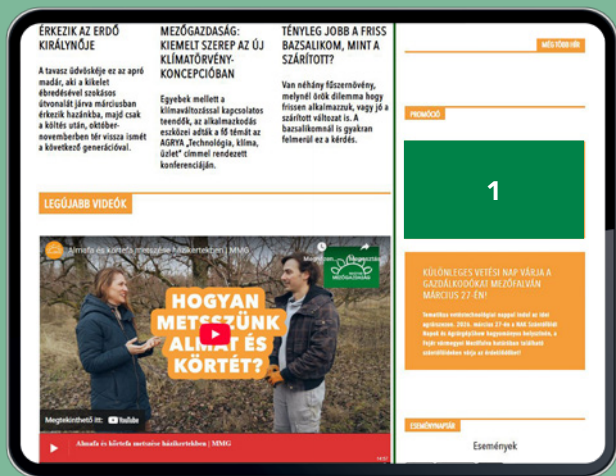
ÉRKEZIK AZ ERDŐ KIRÁLYNŐJE

A tavasz üdvöskéje ez az apró madár, aki a kikelet ébredésével szokásos útvonalát járva márciusban érkezik hazánkba, majd csak a költés után, októbernovemberben tér vissza ismét a következő generációval.

MEZŐGAZDASÁG: KIEMELT SZEREP AZ ÚJ KLÍMATÖRVÉNY-KONCEPCIÓBAN

Egyebek mellett a klímaváltozással kapcsolatos teendők, az alkalmazkodás eszközei adták a fő témát az AGRYA „Technológia, klíma, üzlet" címmel rendezett konferenciáján.

TÉNYLEG JOBB A FRISS BAZSALIKOM, MINT A SZÁRÍTOTT?

Van néhány fűszernövény, melyről örök dilemma hogy frissen alkalmazzuk, vagy jó a szárított változat is. A bazsalikomnál is gyakran felmerül ez a kérdés.

LEGÚJABB VIDEÓK

Almafa és körtefa metszése házikertekben | MMG

HOGYAN METSSZÜNK ALMÁT ÉS KÖRTÉT?

Megtekintés itt: YouTube

Almafa és körtefa metszése házikertekben | MMG

MÉG TÖBB HÍR

PROMÓCIÓ

1

KÜLÖNLEGES VETÉSI NAP VÁRJA A GAZDÁLKODÓKAT MEZŐFALVÁN MÁRCIUS 27-ÉN!

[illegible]

ESEMÉNYNAPTÁR

Események